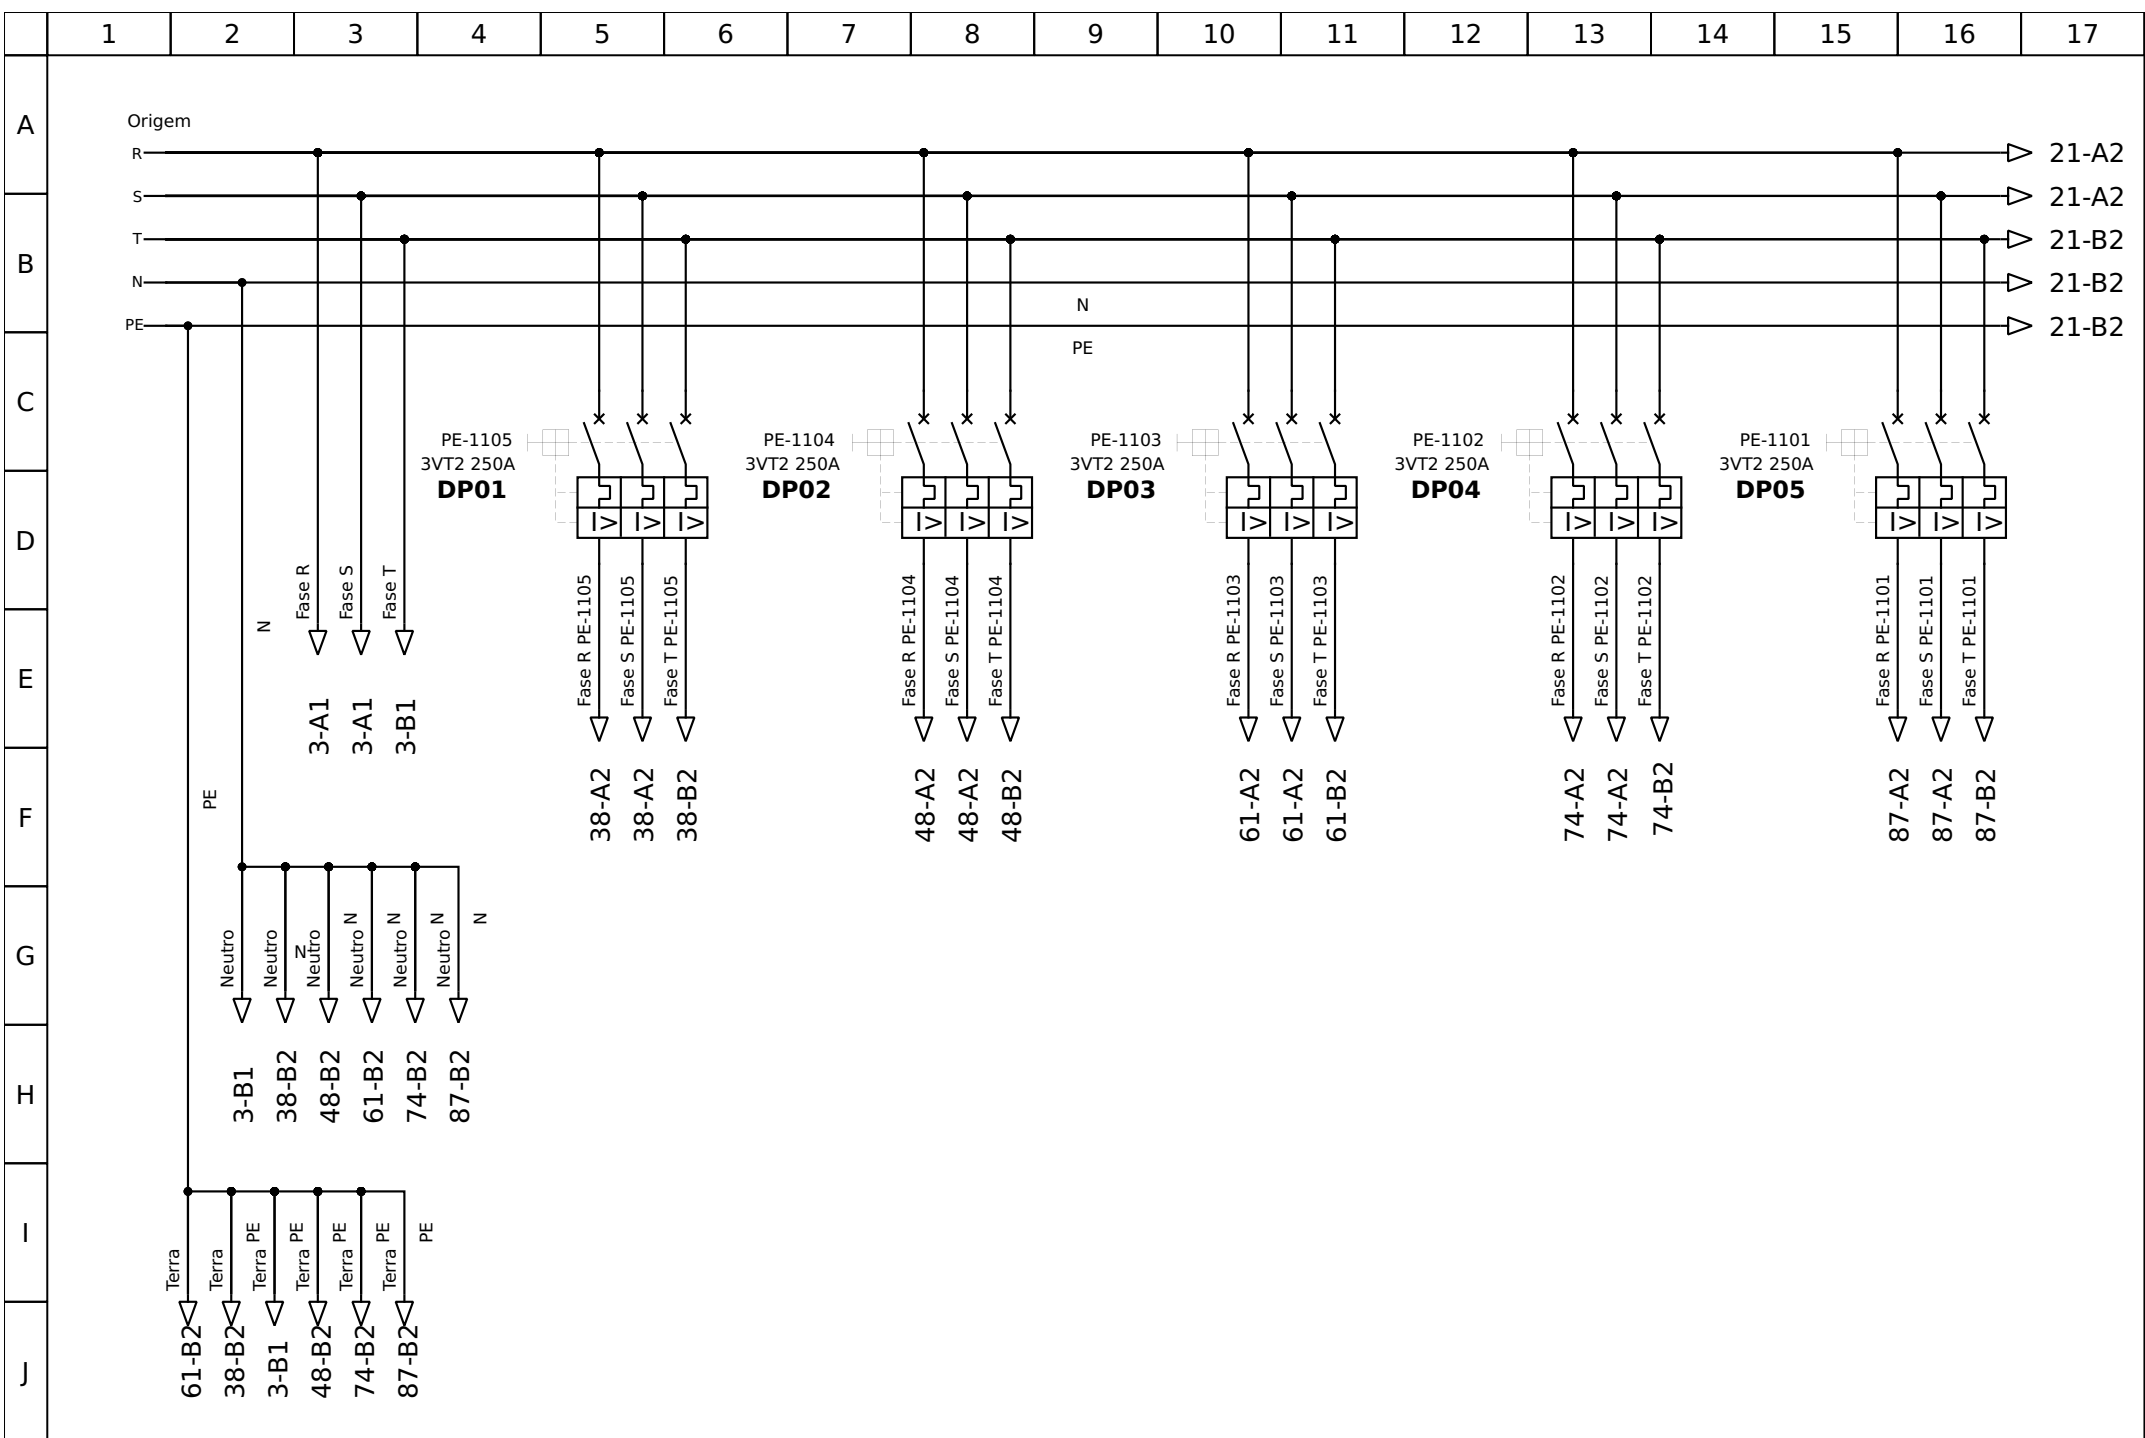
| 1 | 2 | 3 | 4 | 5 | 6 | 7 | 8 | 9 | 10 | 11 | 12 | 13 | 14 | 15 | 16 | 17 |
|---|---|---|---|---|---|---|---|---|---|---|---|---|---|---|---|---|

A
B
C
D
E
F
G
H
I
J

Origem
R
S
T
N
PE

21-A2
21-A2
21-B2
21-B2
21-B2

N
PE

PE-1105
3VT2 250A
DP01

PE-1104
3VT2 250A
DP02

PE-1103
3VT2 250A
DP03

PE-1102
3VT2 250A
DP04

PE-1101
3VT2 250A
DP05

$I>$ $I>$ $I>$

Fase R Fase S Fase T
3-A1 3-A1 3-B1

N

Fase R PE-1105 Fase S PE-1105 Fase T PE-1105
38-A2 38-A2 38-B2

Fase R PE-1104 Fase S PE-1104 Fase T PE-1104
48-A2 48-A2 48-B2

Fase R PE-1103 Fase S PE-1103 Fase T PE-1103
61-A2 61-A2 61-B2

Fase R PE-1102 Fase S PE-1102 Fase T PE-1102
74-A2 74-A2 74-B2

Fase R PE-1101 Fase S PE-1101 Fase T PE-1101
87-A2 87-A2 87-B2

PE

Neutro Neutro N Neutro Neutro N Neutro N Neutro N N
3-B1 38-B2 48-B2 61-B2 74-B2 87-B2

Terra Terra PE Terra PE Terra PE Terra PE Terra PE
61-B2 38-B2 3-B1 48-B2 74-B2 87-B2